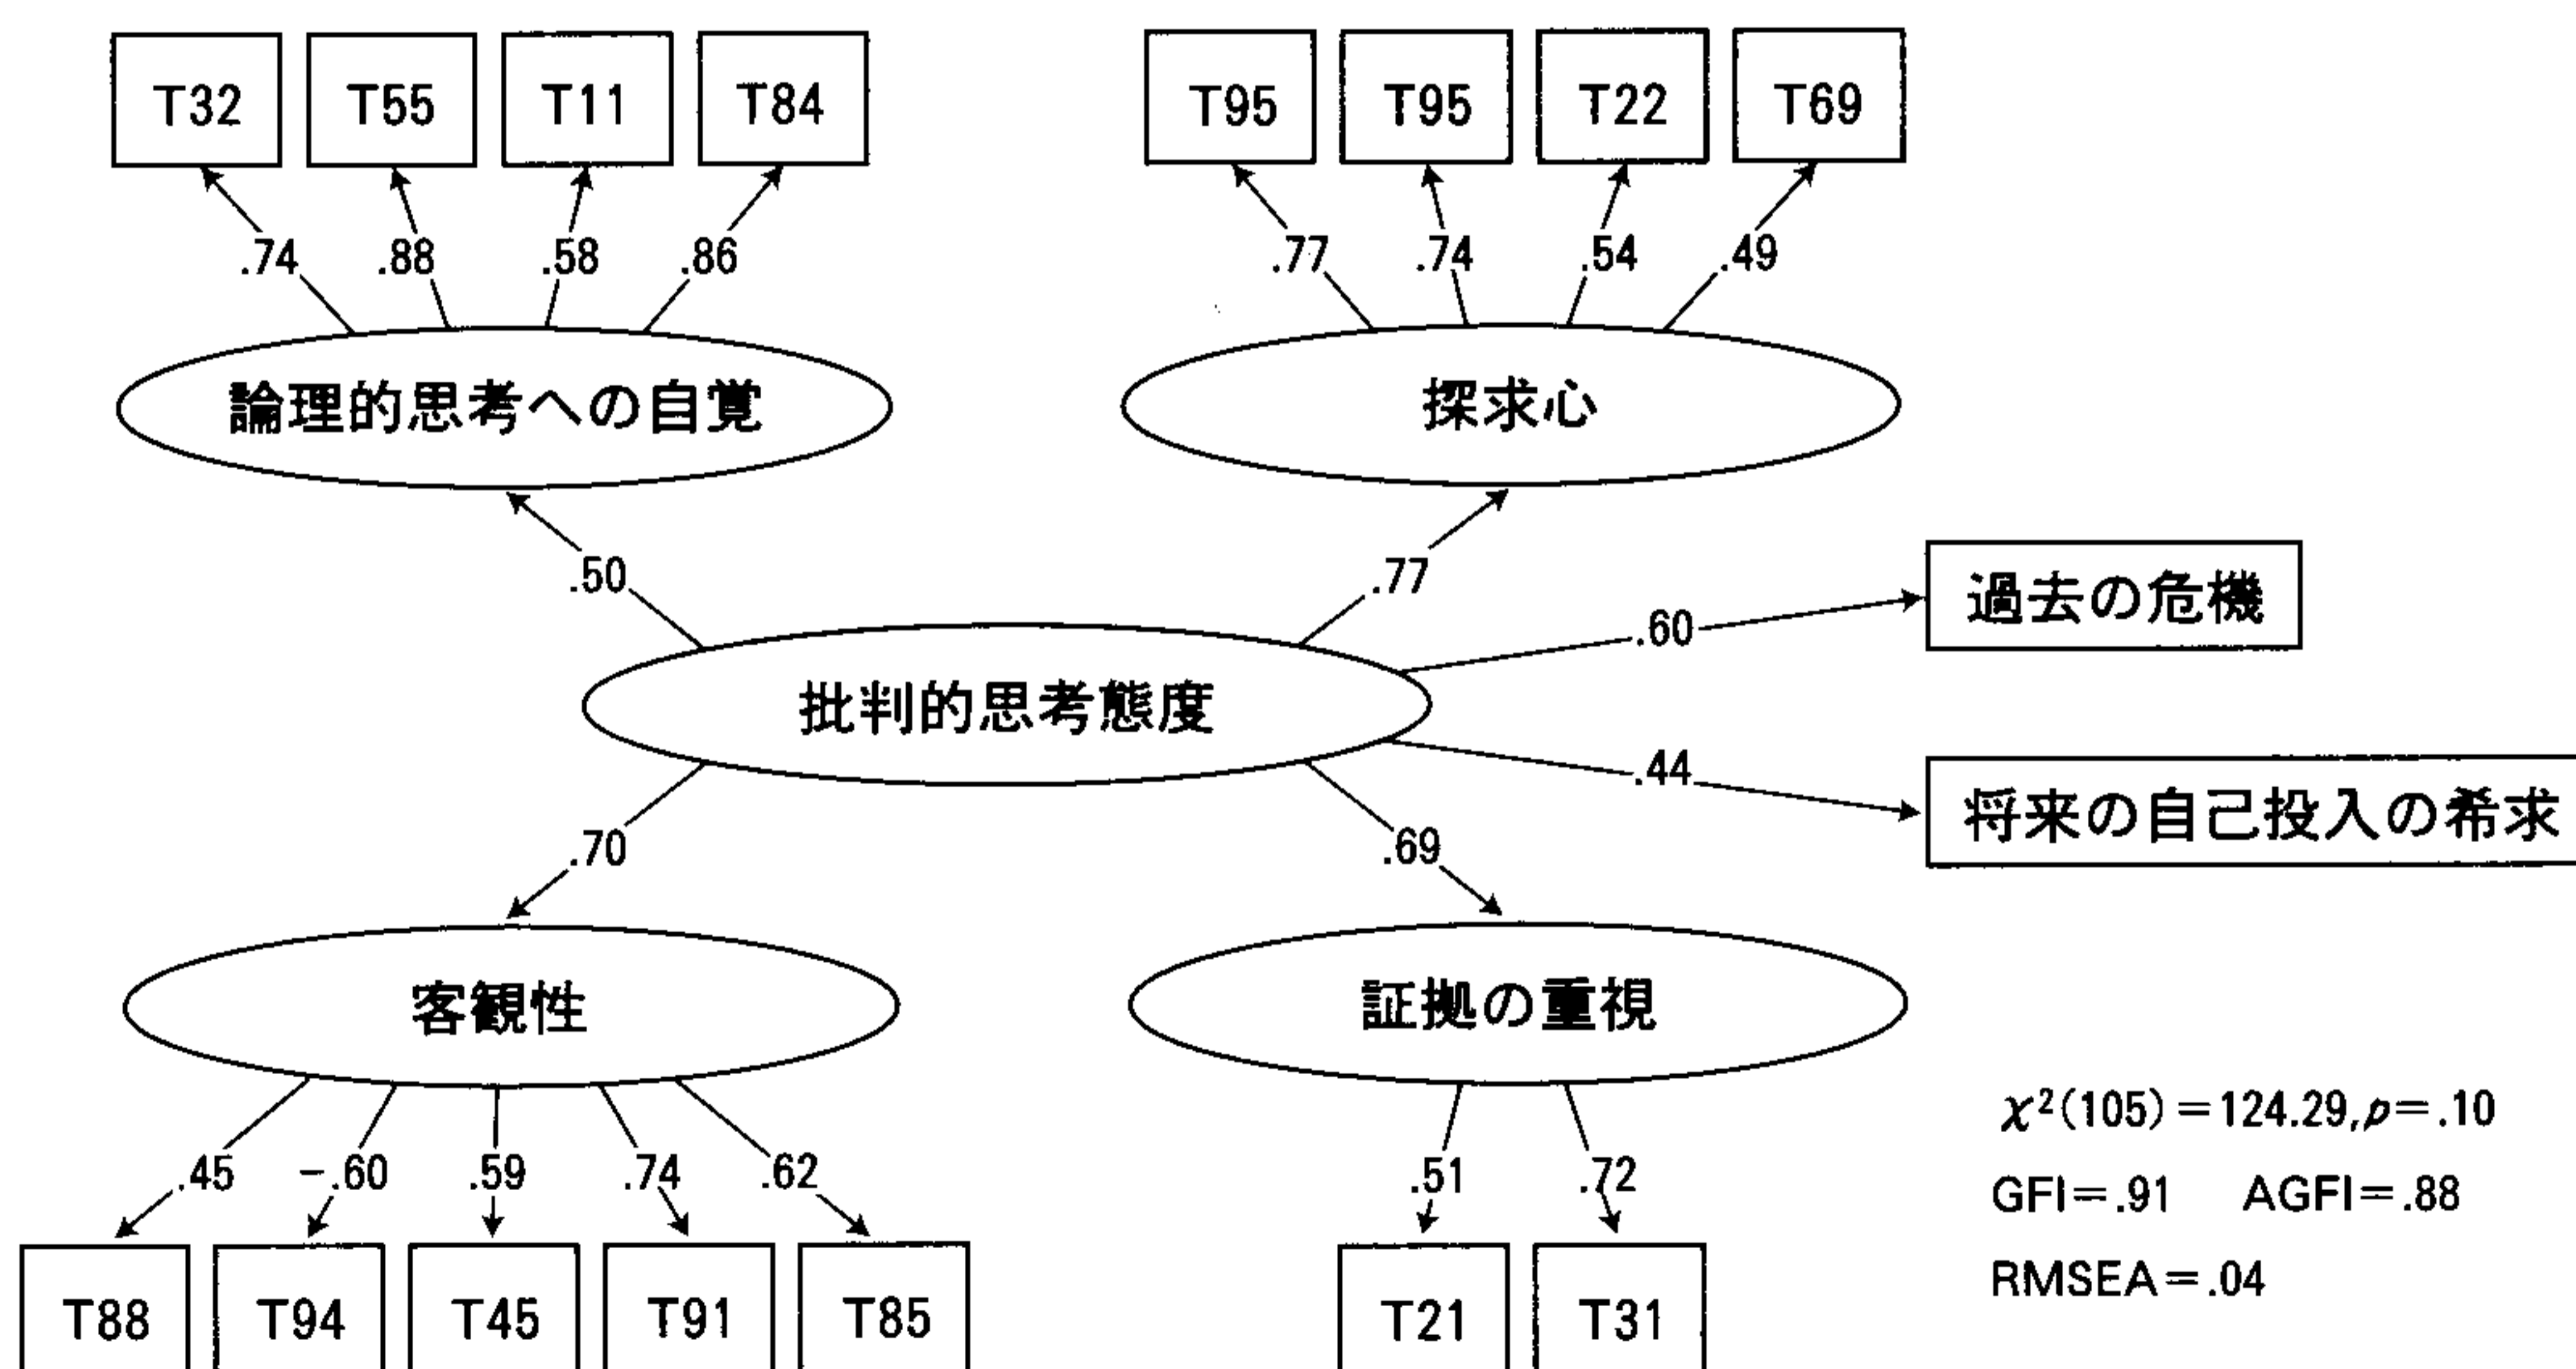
T32 T55 T11 T84

.74 .88 .58 .86

論理的思考への自覚

T95 T95 T22 T69

.77 .74 .54 .49

探求心

.50

.77

過去の危機

.60

批判的思考態度

.44

将来の自己投入の希求

.70

.69

客観性

証拠の重視

.45 −.60 .59 .74 .62

T88 T94 T45 T91 T85

.51 .72

T21 T31

$\chi^2(105) = 124.29, p = .10$

GFI = .91 AGFI = .88

RMSEA = .04